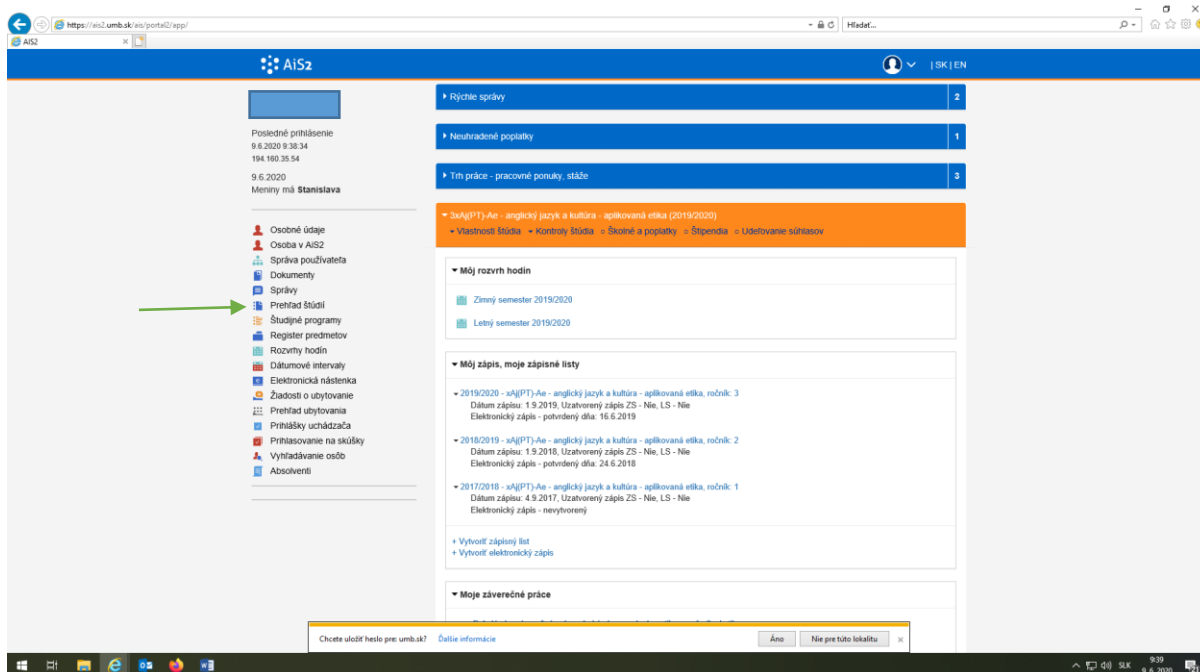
https://ais2.umb.sk/ais/portal2/app/
Hľadať...
AiS2

AiS2
| SK | EN

Posledné prihlásenie
9.6.2020 9:38:34
194.160.35.54

9.6.2020
Meniny má Stanislava

Osobné údaje
Osoba v AiS2
Správa používateľa
Dokumenty
Správy
Prehľad štúdií
Študijné programy
Register predmetov
Rozvrhy hodín
Dátumové intervaly
Elektronická nástenka
Žiadosti o ubytovanie
Prehľad ubytovania
Prihlášky uchádzača
Prihlasovanie na skúšky
Vyhľadávanie osôb
Absolventi

Rýchle správy 2
Neuhradené poplatky 1
Trh práce - pracovné ponuky, stáže 3

3xAj(PT)-Ae - anglický jazyk a kultúra - aplikovaná etika (2019/2020)
Vlastnosti štúdia   Kontroly štúdia   Školné a poplatky   Štipendiá   Udeľovanie súhlasov

Môj rozvrh hodín
Zimný semester 2019/2020
Letný semester 2019/2020

Môj zápis, moje zápisné listy
2019/2020 - xAj(PT)-Ae - anglický jazyk a kultúra - aplikovaná etika, ročník: 3
Dátum zápisu: 1.9.2019, Uzatvorený zápis ZS - Nie, LS - Nie
Elektronický zápis - potvrdený dňa: 16.6.2019
2018/2019 - xAj(PT)-Ae - anglický jazyk a kultúra - aplikovaná etika, ročník: 2
Dátum zápisu: 1.9.2018, Uzatvorený zápis ZS - Nie, LS - Nie
Elektronický zápis - potvrdený dňa: 24.6.2018
2017/2018 - xAj(PT)-Ae - anglický jazyk a kultúra - aplikovaná etika, ročník: 1
Dátum zápisu: 4.9.2017, Uzatvorený zápis ZS - Nie, LS - Nie
Elektronický zápis - nevytvorený
+ Vytvoriť zápisný list
+ Vytvoriť elektronický zápis

Moje záverečné práce
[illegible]

Chcete uložiť heslo pre: umb.sk?   Ďalšie informácie   Áno   Nie pre túto lokalitu

SLK 9:39 9.6.2020